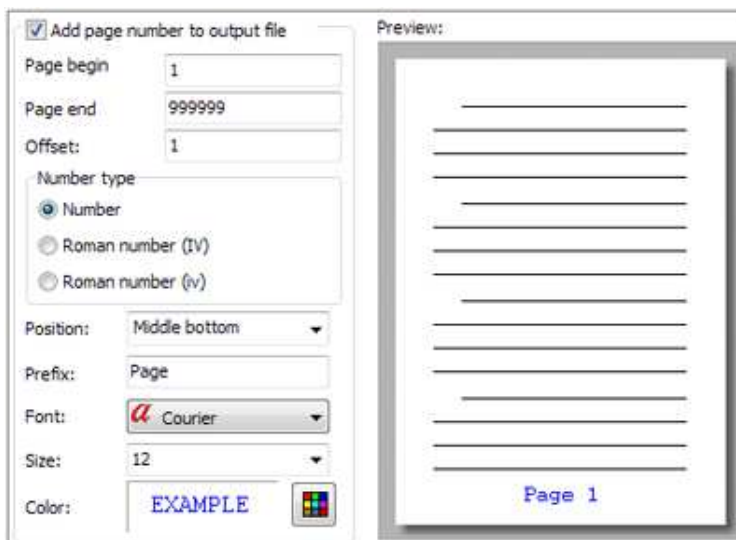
Add page number to output file

Page begin 1

Page end 999999

Offset: 1

Number type

Number

Roman number (IV)

Roman number (iv)

Position: Middle bottom

Prefix: Page

Font: a Courier

Size: 12

Color: EXAMPLE

Preview:

Page 1